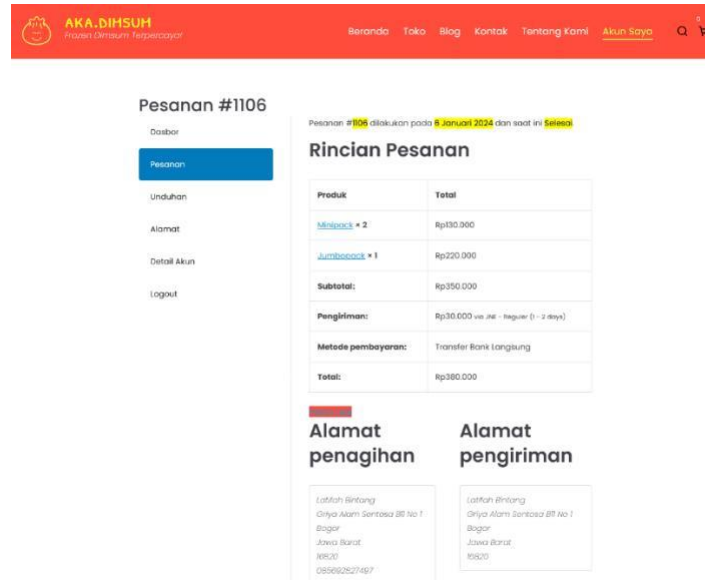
AKA.DIMSUM
Frozen Dimsum Terpercaya

Beranda Toko Blog Kontak Tentang Kami Akun Saya

0

Pesanan #1106

Dasbor
Pesanan
Unduhan
Alamat
Detail Akun
Logout

Pesanan #1106 dilakukan pada 6 Januari 2024 dan saat ini Selesai.

Rincian Pesanan

| Produk | Total |
|---|---|
| Minipack × 2 | Rp130.000 |
| Jumbopack × 1 | Rp220.000 |
| Subtotal: | Rp350.000 |
| Pengiriman: | Rp30.000 via JNE - Reguler (1 - 2 days) |
| Metode pembayaran: | Transfer Bank Langsung |
| Total: | Rp380.000 |

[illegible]

Alamat penagihan

Latifah Bintang
Griya Alam Sentosa B11 No 1
Bogor
Jawa Barat
16820
085692527497

Alamat pengiriman

Latifah Bintang
Griya Alam Sentosa B11 No 1
Bogor
Jawa Barat
16820